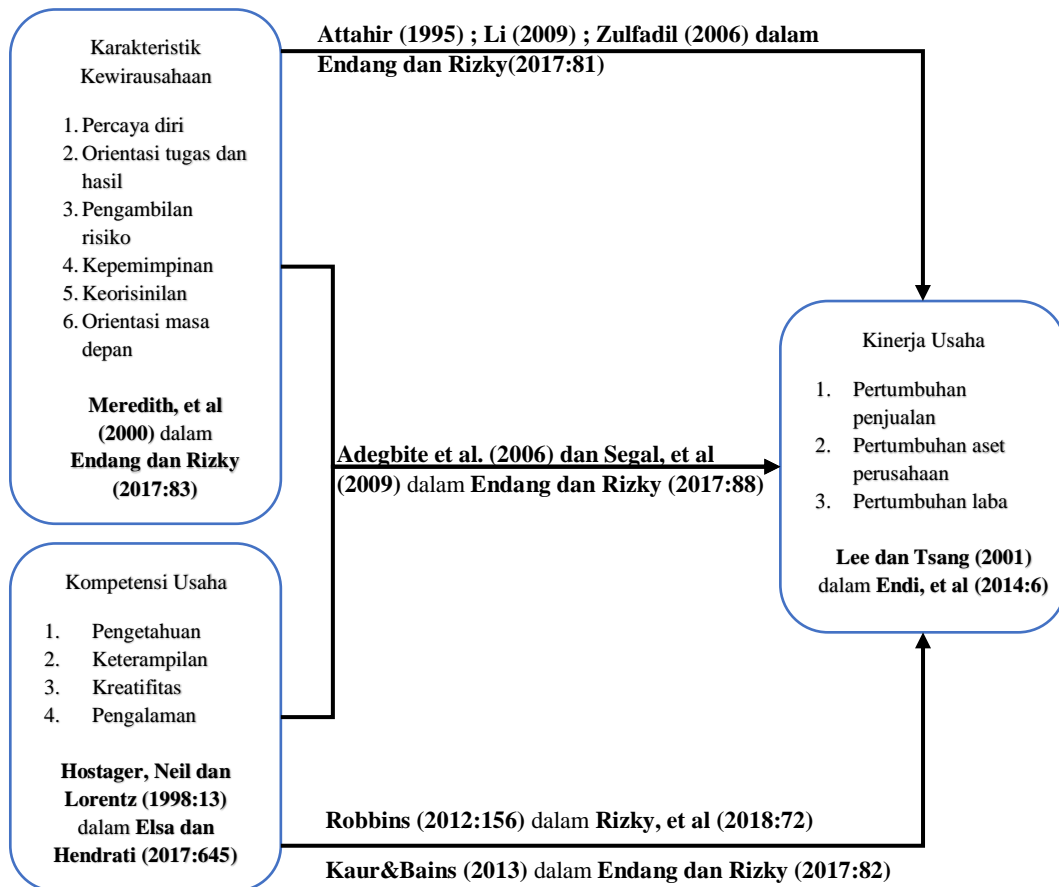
Karakteristik Kewirausahaan

1. Percaya diri
2. Orientasi tugas dan hasil
3. Pengambilan risiko
4. Kepemimpinan
5. Keorisinilan
6. Orientasi masa depan

Meredith, et al (2000) dalam Endang dan Rizky (2017:83)

Attahir (1995) ; Li (2009) ; Zulfadil (2006) dalam Endang dan Rizky(2017:81)

Adegbite et al. (2006) dan Segal, et al (2009) dalam Endang dan Rizky (2017:88)

Kinerja Usaha

1. Pertumbuhan penjualan
2. Pertumbuhan aset perusahaan
3. Pertumbuhan laba

Lee dan Tsang (2001) dalam Endi, et al (2014:6)

Kompetensi Usaha

1. Pengetahuan
2. Keterampilan
3. Kreatifitas
4. Pengalaman

Hostager, Neil dan Lorentz (1998:13) dalam Elsa dan Hendrati (2017:645)

Robbins (2012:156) dalam Rizky, et al (2018:72)

Kaur&Bains (2013) dalam Endang dan Rizky (2017:82)